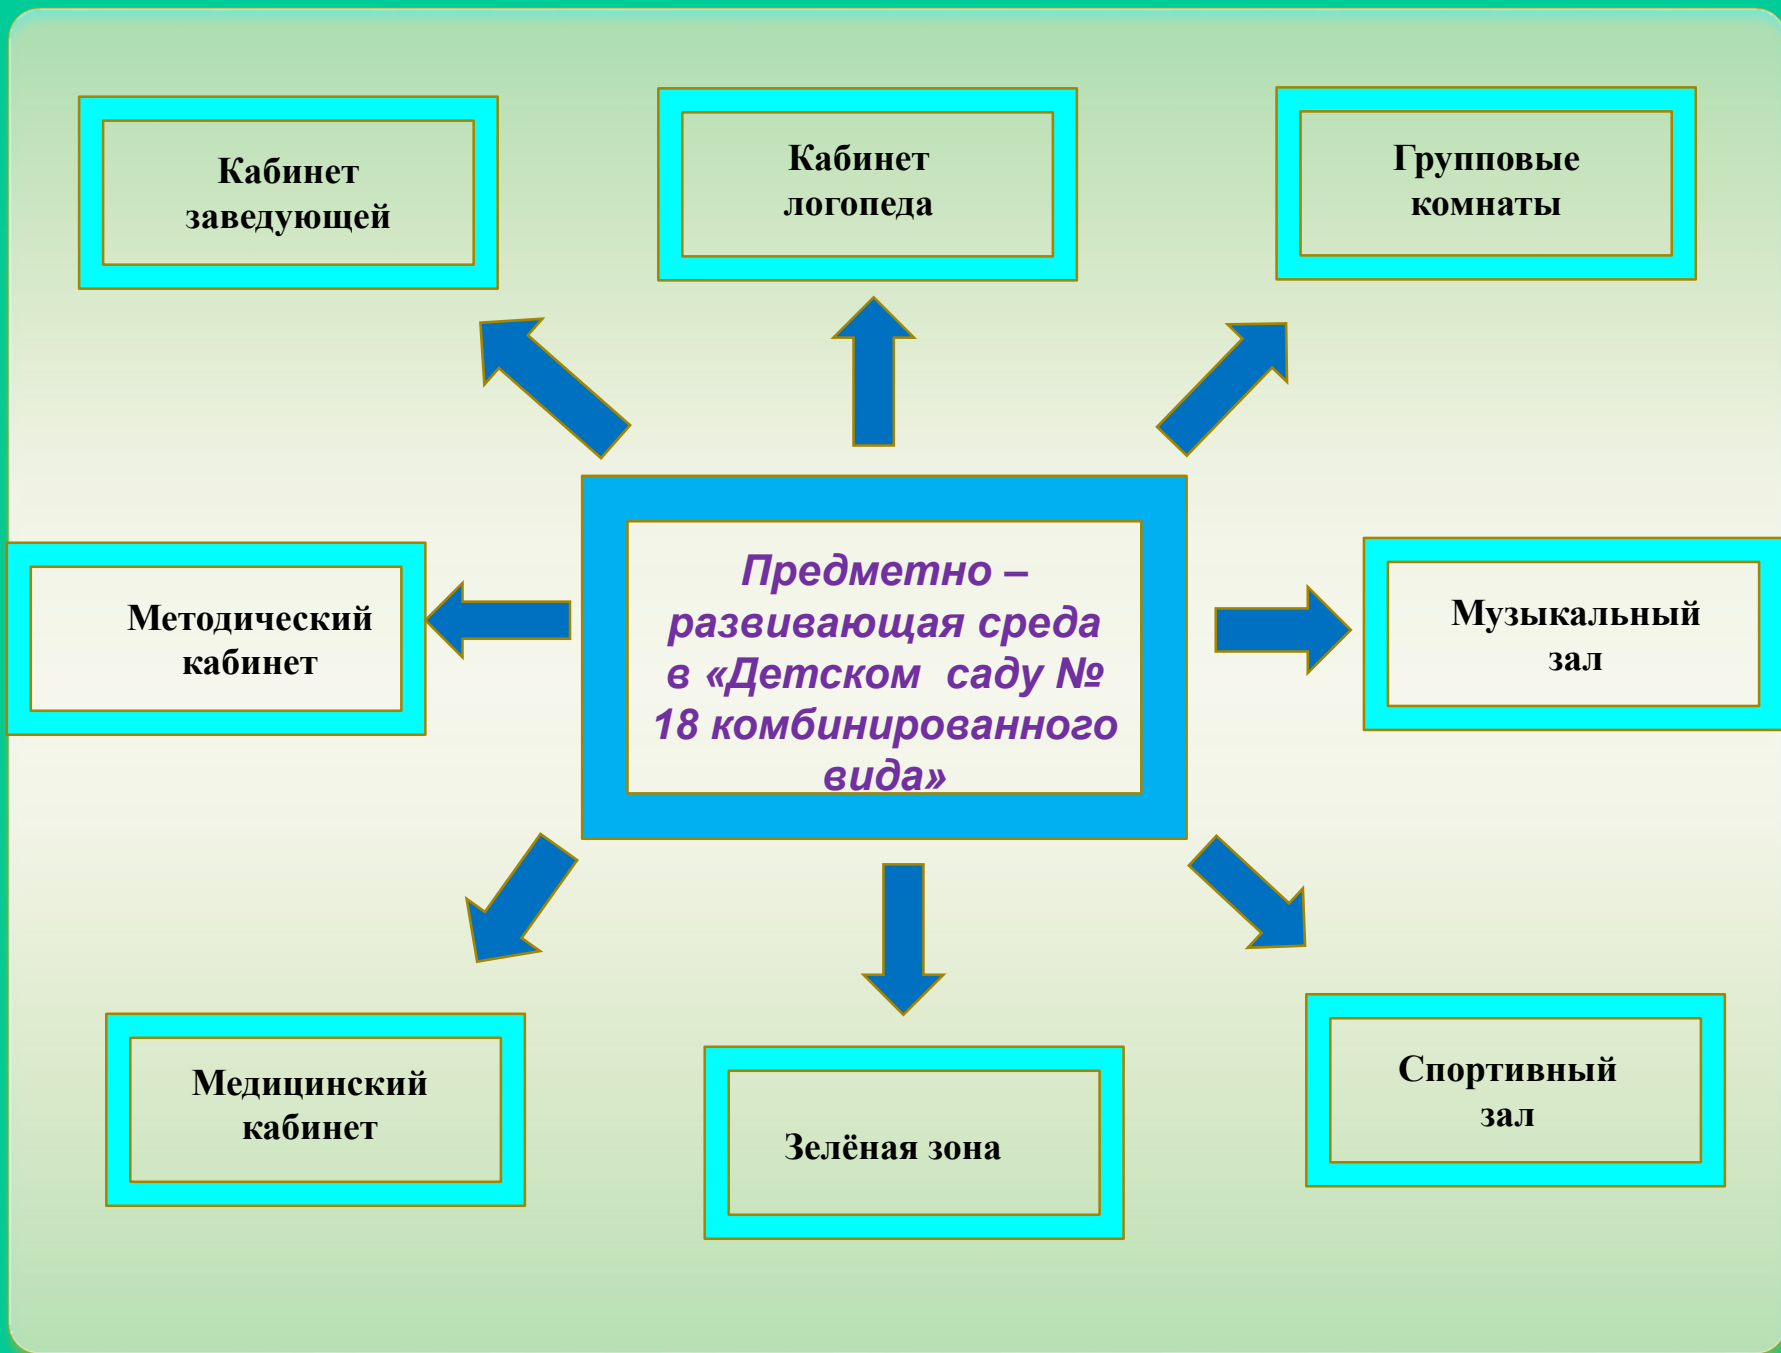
Кабинет заведующей

Кабинет логопеда

Групповые комнаты

Методический кабинет

Предметно – развивающая среда в «Детском саду № 18 комбинированного вида»

Музыкальный зал

Медицинский кабинет

Зелёная зона

Спортивный зал